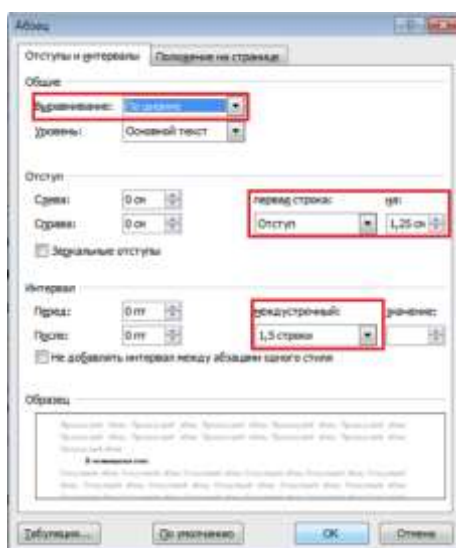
Абзац

Отступы и интервалы | Положение на странице

Общие

Выравнивание: По ширине

Уровень: Основной текст

Отступ

Слева: 0 см

Справа: 0 см

первая строка: Отступ

на: 1,25 см

Зеркальные отступы

Интервал

Перед: 0 пт

После: 0 пт

междустрочный: 1,5 строки

значение:

Не добавлять интервал между абзацами одного стиля

Образец

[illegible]

Табуляция... | По умолчанию | ОК | Отмена